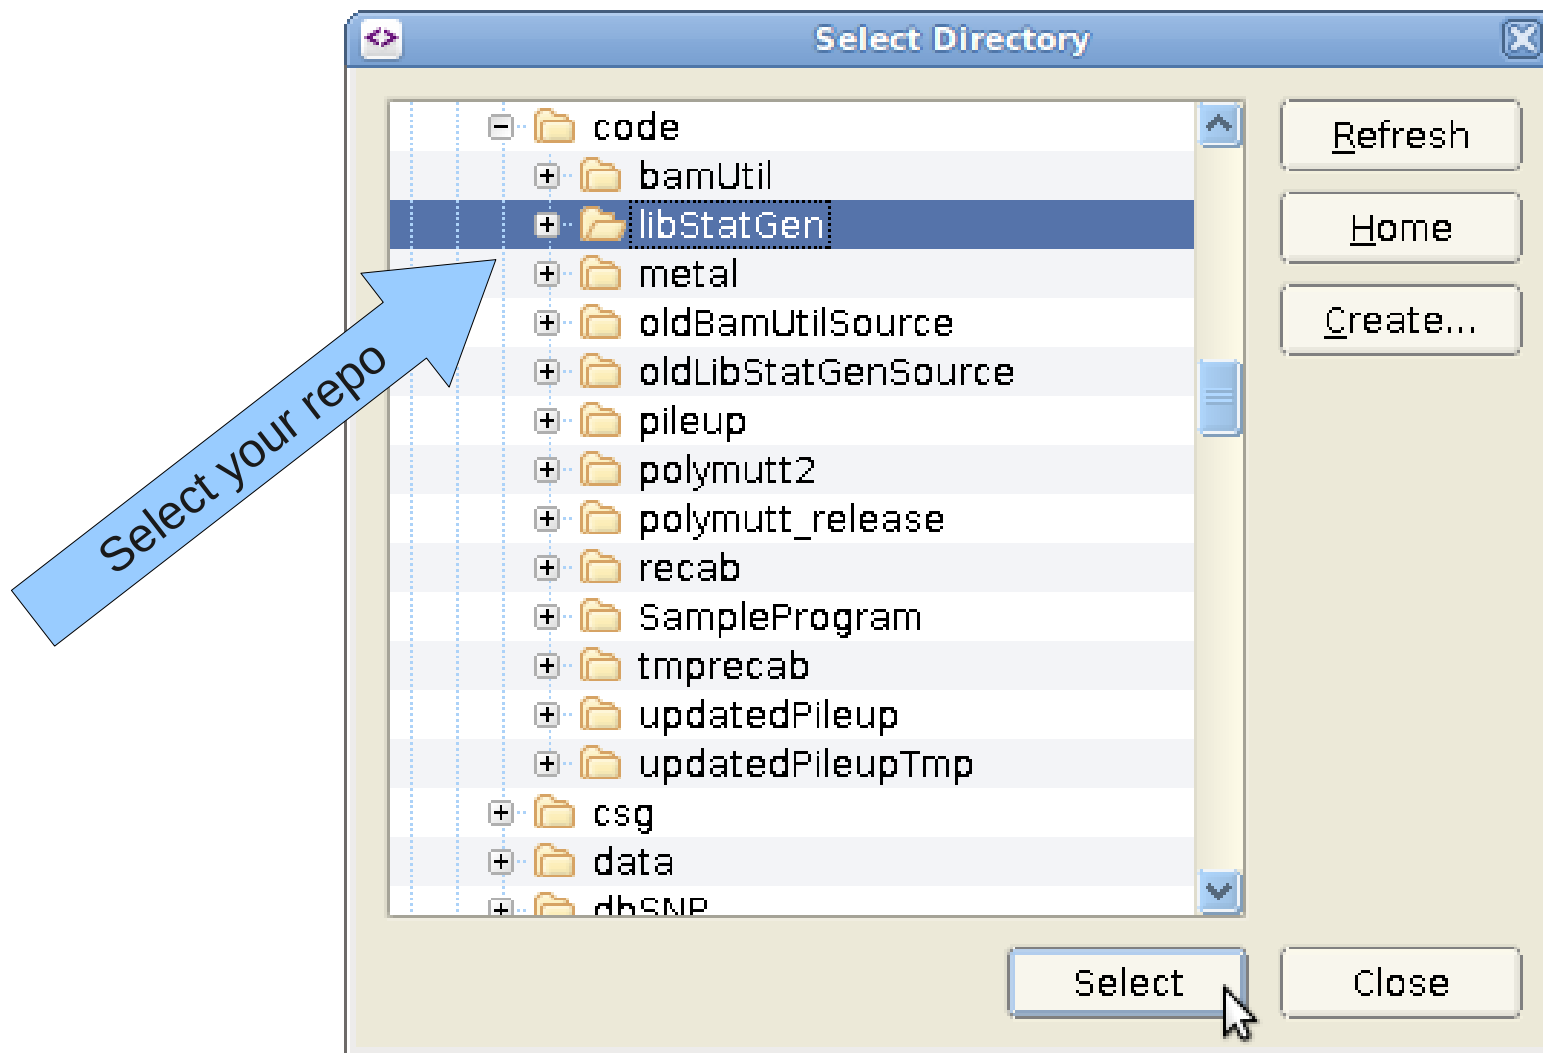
Select Directory

code
bamUtil
libStatGen
metal
oldBamUtilSource
oldLibStatGenSource
pileup
polymutt2
polymutt_release
recab
SampleProgram
tmprecab
updatedPileup
updatedPileupTmp
csg
data
dbSNP

Refresh
Home
Create...

Select your repo

Select
Close